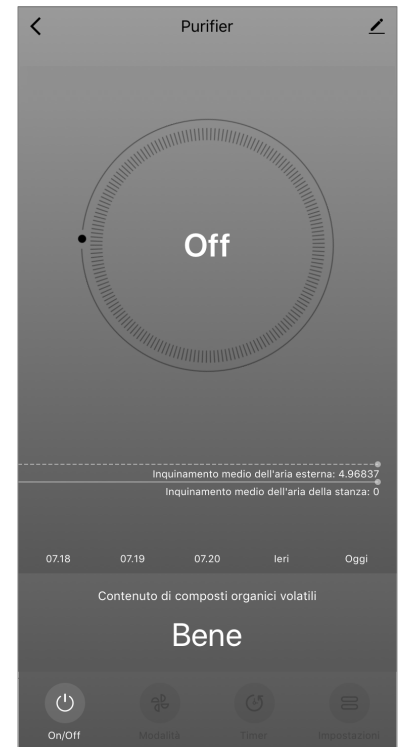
Purifier

Off

Inquinamento medio dell'aria esterna: 4.96837
Inquinamento medio dell'aria della stanza: 0

07.18
07.19
07.20
Ieri
Oggi

Contenuto di composti organici volatili

Bene

On/Off
Modalità
Timer
Impostazioni